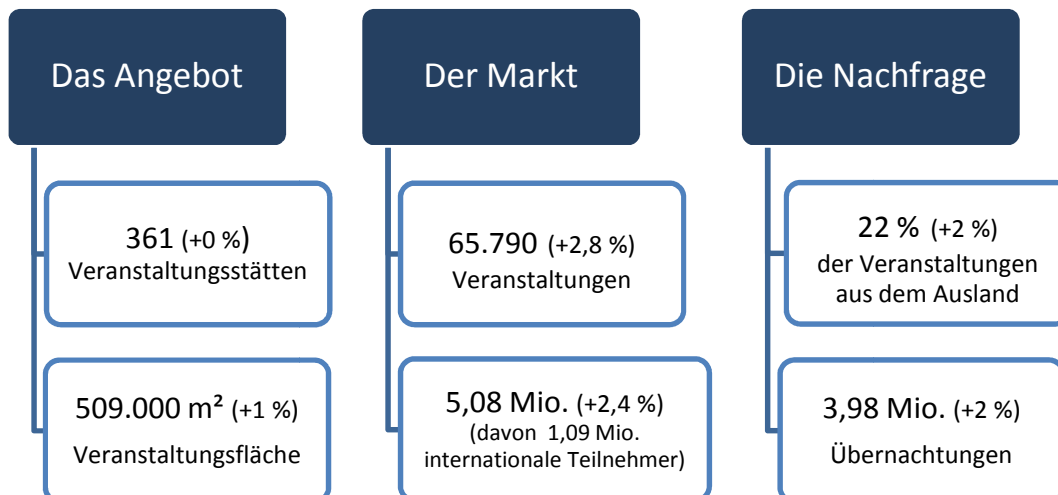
Das Angebot

361 (+0 %)
Veranstaltungsstätten

509.000 m² (+1 %)
Veranstaltungsfläche

Der Markt

65.790 (+2,8 %)
Veranstaltungen

5,08 Mio. (+2,4 %)
(davon 1,09 Mio. internationale Teilnehmer)

Die Nachfrage

22 % (+2 %)
der Veranstaltungen aus dem Ausland

3,98 Mio. (+2 %)
Übernachtungen